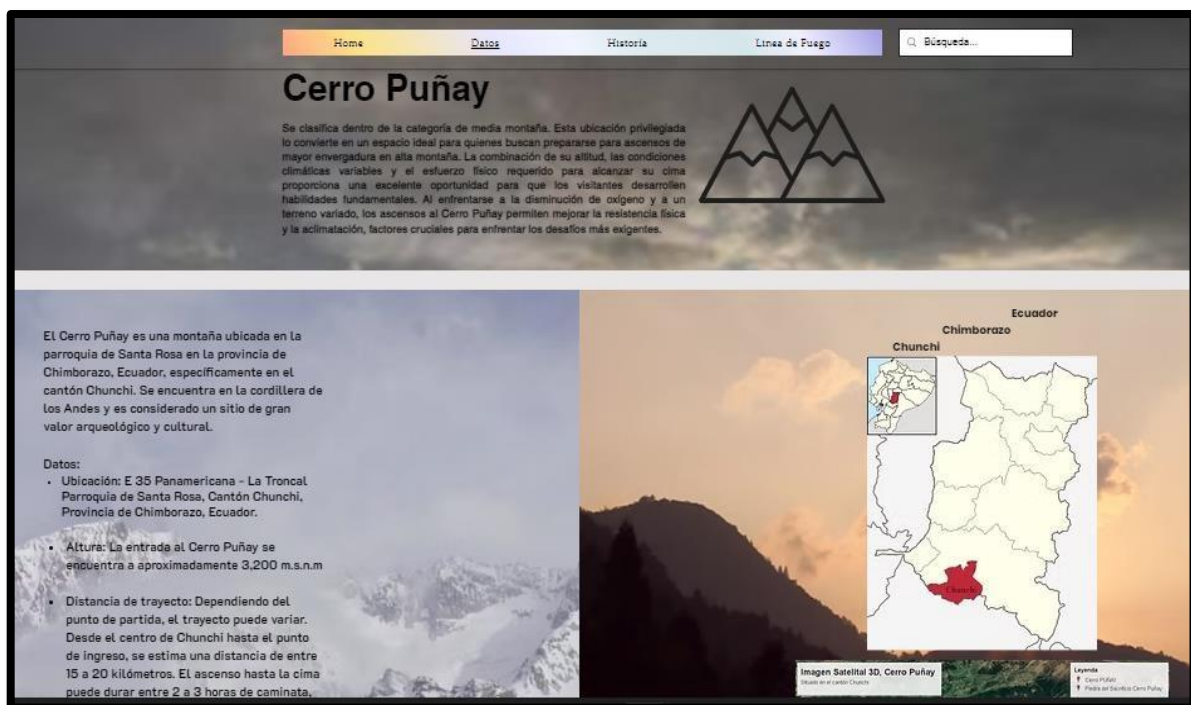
Home Datos Historia Linea de Fuego

Búsqueda...

Cerro Puñay

Se clasifica dentro de la categoría de media montaña. Esta ubicación privilegiada lo convierte en un espacio ideal para quienes buscan prepararse para ascensos de mayor envergadura en alta montaña. La combinación de su altitud, las condiciones climáticas variables y el esfuerzo físico requerido para alcanzar su cima proporciona una excelente oportunidad para que los visitantes desarrollen habilidades fundamentales. Al enfrentarse a la disminución de oxígeno y a un terreno variado, los ascensos al Cerro Puñay permiten mejorar la resistencia física y la aclimatación, factores cruciales para enfrentar los desafíos más exigentes.

El Cerro Puñay es una montaña ubicada en la parroquia de Santa Rosa en la provincia de Chimborazo, Ecuador, específicamente en el cantón Chunchi. Se encuentra en la cordillera de los Andes y es considerado un sitio de gran valor arqueológico y cultural.

Datos:
- Ubicación: E 35 Panamericana - La Troncal Parroquia de Santa Rosa, Cantón Chunchi, Provincia de Chimborazo, Ecuador.
- Altura: La entrada al Cerro Puñay se encuentra a aproximadamente 3,200 m.s.n.m
- Distancia de trayecto: Dependiendo del punto de partida, el trayecto puede variar. Desde el centro de Chunchi hasta el punto de ingreso, se estima una distancia de entre 15 a 20 kilómetros. El ascenso hasta la cima puede durar entre 2 a 3 horas de caminata,

Ecuador
Chimborazo
Chunchi
Chunchi

Imagen Satelital 3D, Cerro Puñay
Situado en el cantón Chunchi

Leyenda
Cerro Puñay
Piedra del Sacrificio Cerro Puñay